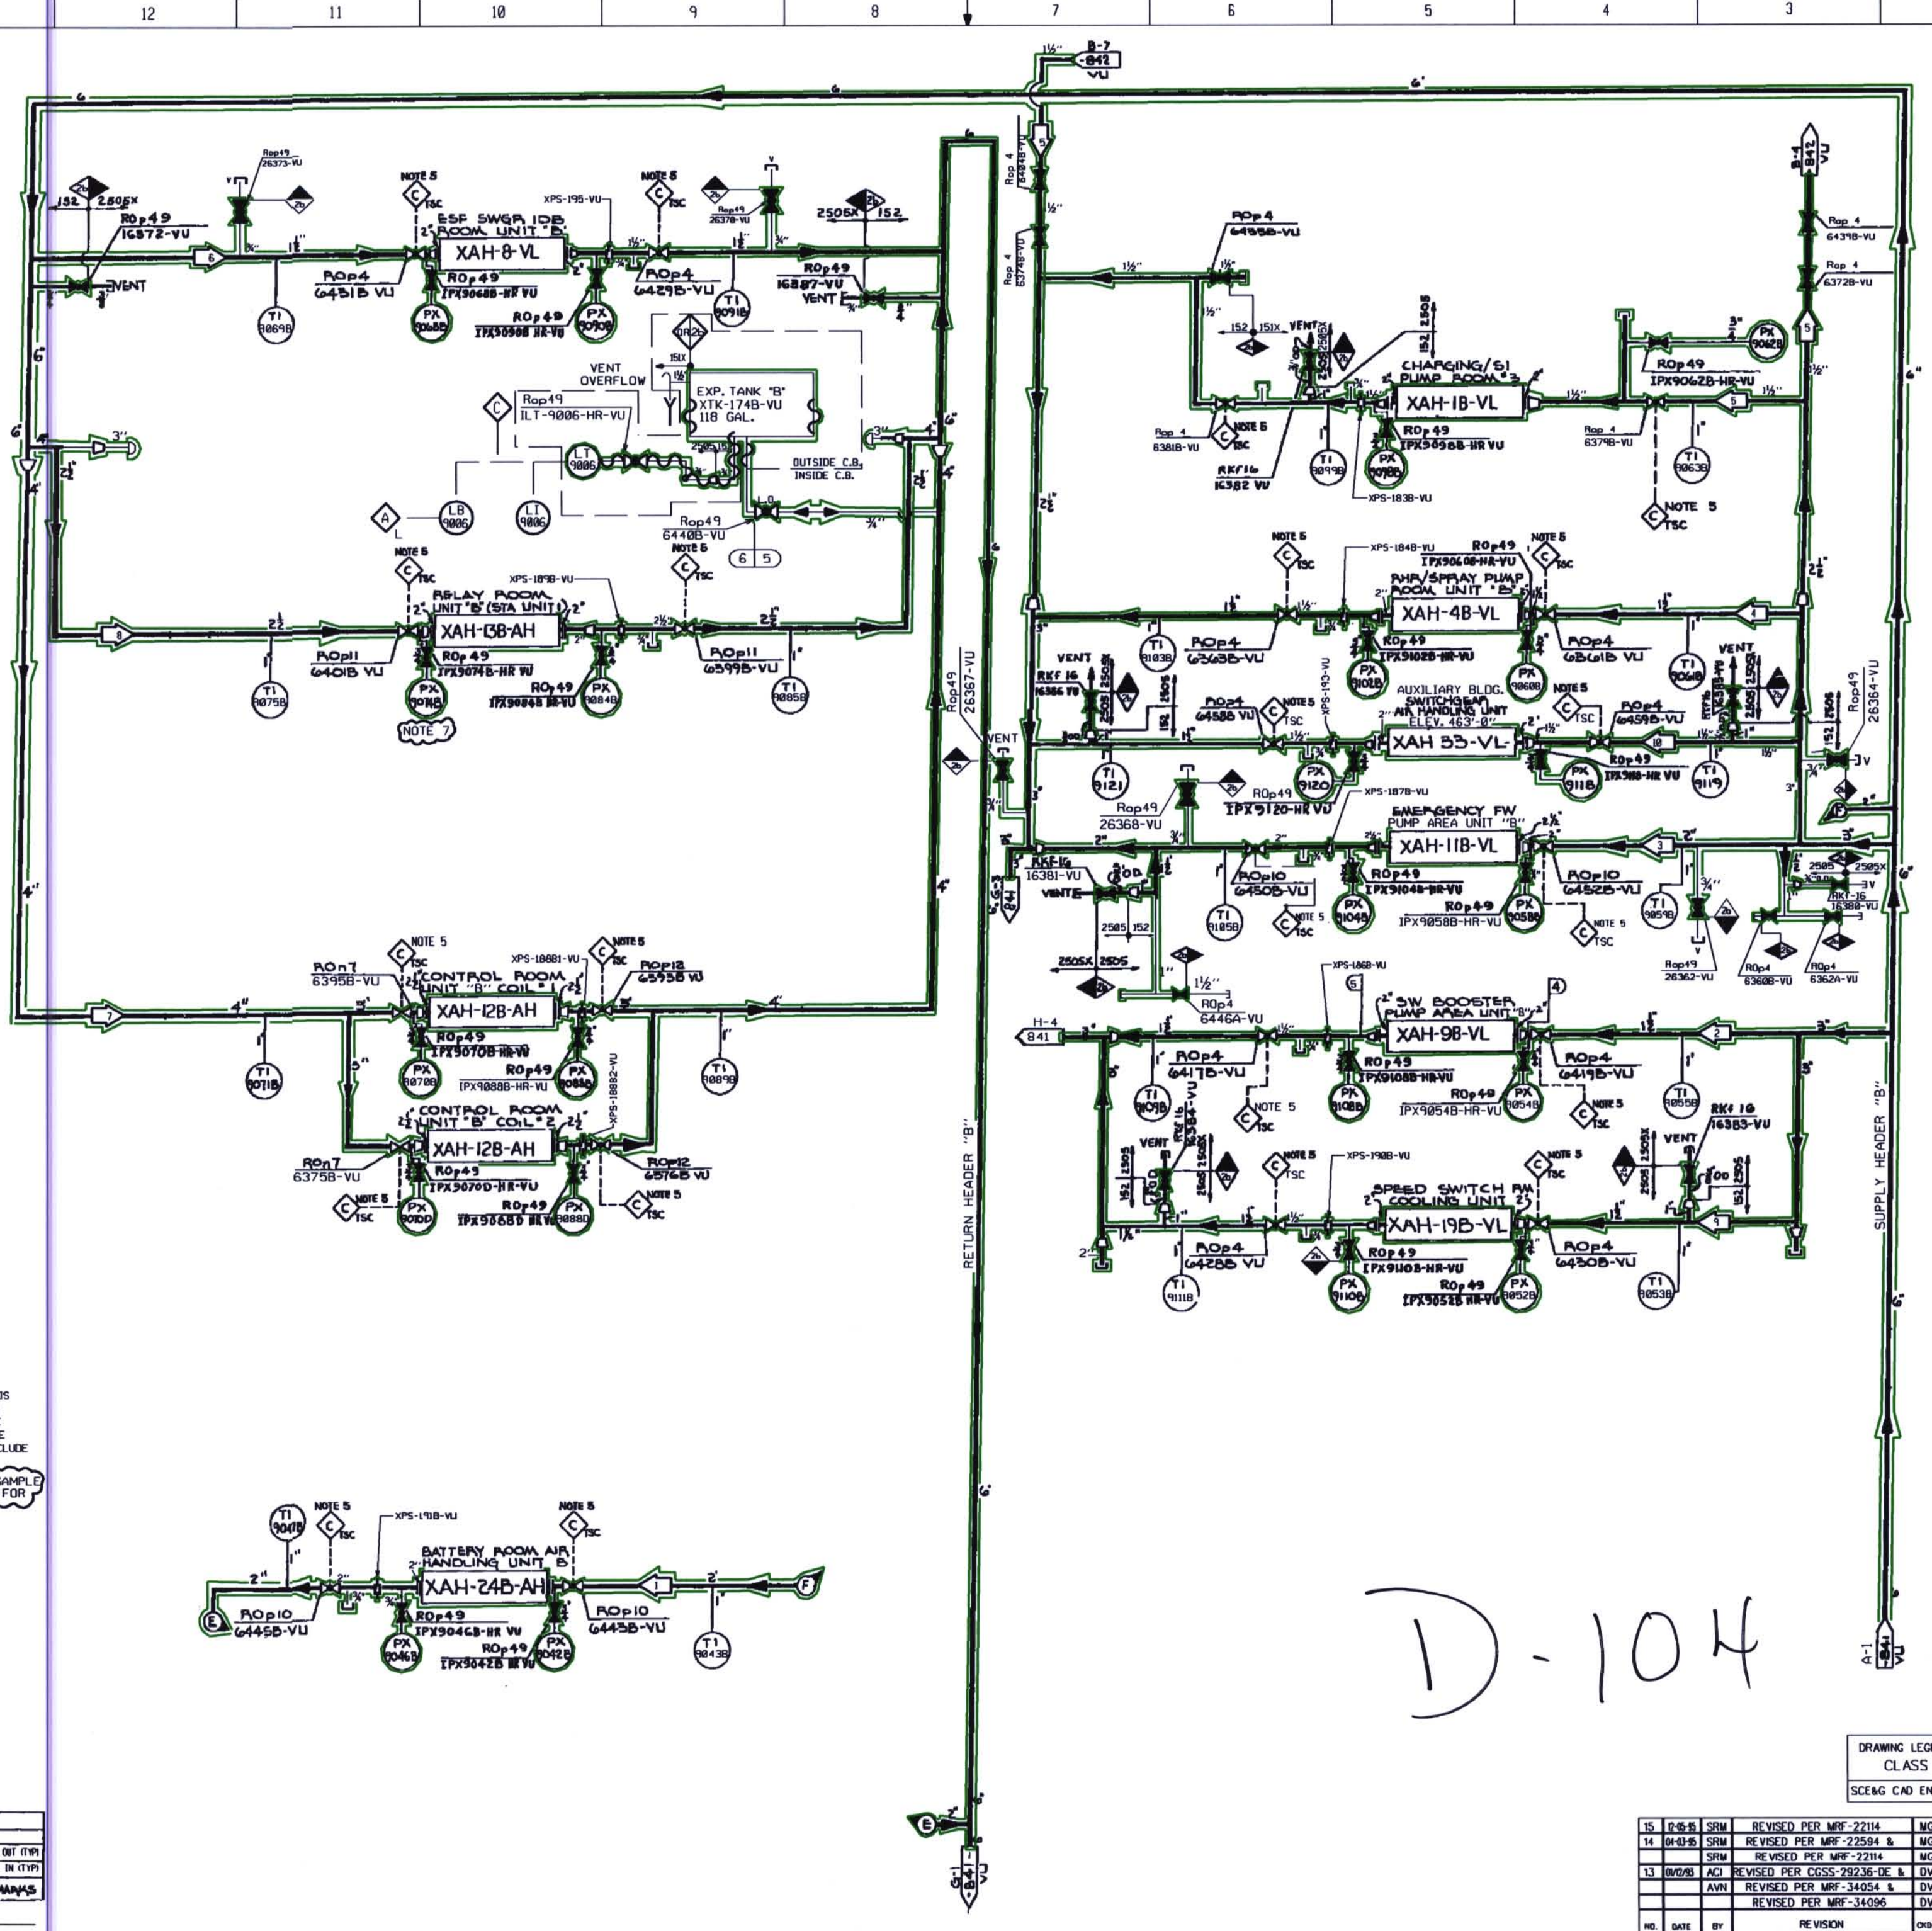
12 11 10 9 8 7 6 5 4 3

B-7
842
VU

ESF SWGR IDB ROOM UNIT "B"
XAH-8-VL
ROp49
16372-VU
ROp4
6431B VU
ROp49
IPX9068B-HR VU
IPX9090B HR-VU
ROp4
6429B-VU
ROp49
16387-VU
VENT
XPS-195-VU
NOTE 5
TSC
Rop49
26373-VU
Rop49
26378-VU
2505X
152
TI 9069B
PX 9068B
PX 9090B
TI 9091B

VENT
OVERFLOW
EXP. TANK "B"
XTK-174B-VU
118 GAL.
Rop49
ILT-9006-HR-VU
LT 9006
LB 9006
LI 9006
OUTSIDE C.B.
INSIDE C.B.
Rop49
6440B-VU
NOTE 5
6 5

RELAY ROOM UNIT "B" (STA UNIT 1)
XAH-13B-AH
XPS-189B-VU
ROp11
6401B VU
ROp49
IPX9074B-HR VU
ROp49
IPX9084B HR-VU
ROp11
6399B-VU
TI 9075B
PX 9074B
PX 9084B
TI 9085B
NOTE 7

CONTROL ROOM UNIT "B" COIL 1
XAH-12B-AH
XPS-18881-VU
ROn7
6395B-VU
ROp12
6593B VU
ROp49
IPX9070B-HR-VU
ROp49
IPX9088B-HR-VU
TI 9071B
PX 9070B
PX 9088B
TI 9089B
XPS-18882-VU

CONTROL ROOM UNIT "B" COIL 2
XAH-12B-AH
ROn7
6375B-VU
ROp49
IPX9070D-HR-VU
ROp49
IPX9068D HR-VU
ROp12
6576B VU
PX 9010D
PX 9088D

BATTERY ROOM AIR HANDLING UNIT B
XAH-24B-AH
XPS-1918-VU
ROp10
6445B-VU
ROp49
IPX9046B-HR VU
ROp49
IPX9042B HR-VU
ROp10
6443B-VU
TI 9041B
PX 9046B
PX 9042B
TI 9043B

Rop49
26367-VU
RETURN HEADER "B"
G-1
841
VU

Rop 4
6374B-VU
ROp4
6455B-VU
CHARGING/SI PUMP ROOM "3"
XAH-1B-VL
Rop 4
6381B-VU
RKF16
16382 VU
RO p49
IPX9098B-HR VU
TI 9099B
PX 9098B
XPS-183B-VU
ROp49
IPX9062B-HR-VU
PX 9062B
Rop 4
6379B-VU
TI 9063B
NOTE 5
Rop 4
6439B-VU
Rop 4
6372B-VU
B-4
842
VU

RHR/SPRAY PUMP ROOM UNIT "B"
XAH-4B-VL
XPS-184B-VU
ROp49
IPX9060B-HR-VU
ROp4
6363B-VU
ROp49
IPX9102B-HR-VU
ROp4
6361B VU
TI 9103B
PX 9102B
PX 9060B
TI 9061B
VENT
RKF 16
16386 VU

AUXILIARY BLDG. SWITCHGEAR AIR HANDLING UNIT ELEV. 463'-0"
XAH 33-VL
ROp4
6458 VU
ROp4
6459B-VU
XPS-193-VU
ROp49
IPX9120-HR VU
ROp49
IPX9118-HR VU
TI 9121
PX 9120
PX 9118
TI 9119
Rop49
26368-VU
Rop49
26364-VU
XPS-187B-VU

EMERGENCY FW PUMP AREA UNIT "B"
XAH-11B-VL
RKF16
16381-VU
VENT
ROp10
6450B-VU
ROp49
IPX9104B-HR-VU
ROp49
IPX9058B-HR-VU
ROp10
6452B-VU
TI 9105B
PX 9104B
PX 9058B
TI 9059B
RKF-16
16380-VU
Rop49
26362-VU
ROp4
6360B-VU
ROp4
6362A-VU
ROp4
6446A-VU
XPS-186B-VU

SW BOOSTER PUMP AREA UNIT "B"
XAH-9B-VL
H-4
841
ROp4
6417B-VU
RO p49
IPX9108B-HR-VU
ROp49
IPX9054B-HR-VU
ROp4
6419B-VU
TI 9109B
PX 9108B
PX 9054B
TI 9055B
RKF 16
16383-VU
RKF 16
16384-VU

SPEED SWITCH RM COOLING UNIT 2
XAH-19B-VL
XPS-190B-VU
ROp4
6428B VU
ROp49
IPX9110B-HR-VU
ROp49
IPX9052B HR-VU
ROp4
6430B-VU
TI 9111B
PX 9110B
PX 9052B
TI 9053B

SUPPLY HEADER "B"
A-1
841
VU

D-104

DRAWING LEG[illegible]
CLASS
SCE&G CAD EN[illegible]

| 15 | 12-05-15 | SRM | REVISED PER MRF-22114 | MG |
|---|---|---|---|---|
| 14 | 01-03-15 | SRM | REVISED PER MRF-22594 & | MG |
| | | SRM | REVISED PER MRF-22114 | MG |
| 13 | 01/02/03 | ACI | REVISED PER CGSS-29236-DE & | DV |
| | | AVN | REVISED PER MRF-34054 & | DV |
| | | | REVISED PER MRF-34096 | DV |
| NO. | DATE | BY | REVISION | CK |

OUT (TYP)
IN (TYP)
MARKS